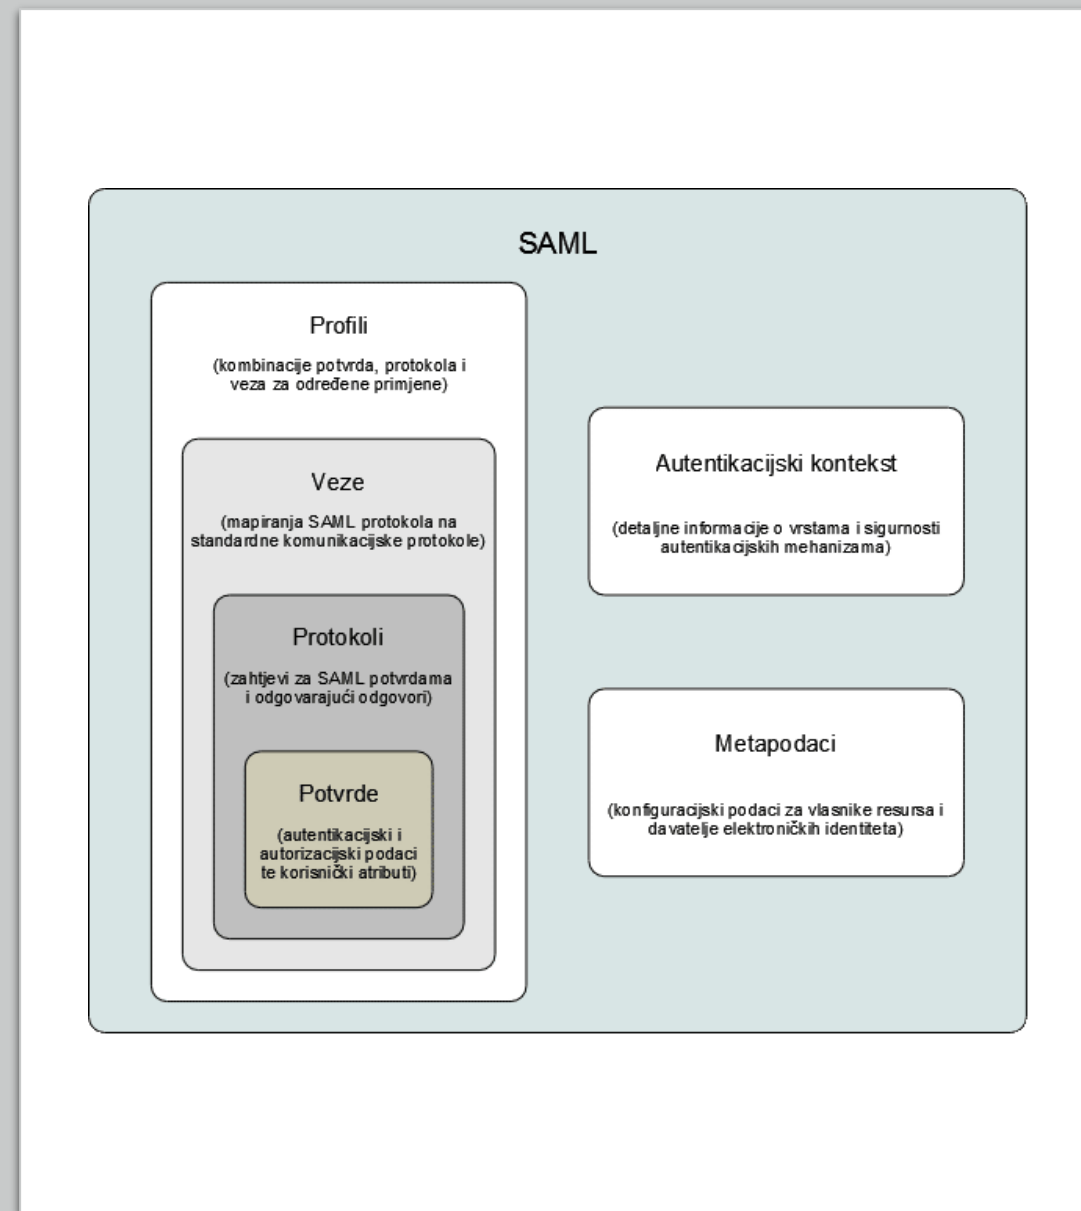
SAML

Profili

(kombinacije potvrda, protokola i veza za određene primjene)

Veze

(mapiranja SAML protokola na standardne komunikacijske protokole)

Protokoli

(zahtjevi za SAML potvrdama i odgovarajući odgovori)

Potvrde

(autentikacijski i autorizacijski podaci te korisnički atributi)

Autentikacijski kontekst

(detaljne informacije o vrstama i sigurnosti autentikacijskih mehanizama)

Metapodaci

(konfiguracijski podaci za vlasnike resursa i davatelje elektroničkih identiteta)